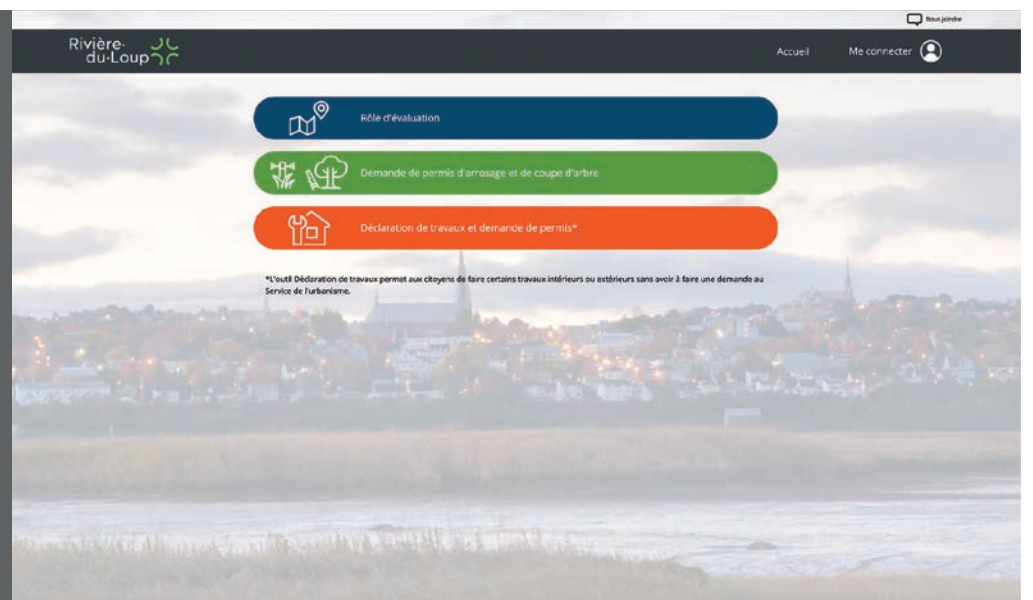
Nous joindre

Rivière-du-Loup

Accueil

Me connecter

Rôle d'évaluation

Demande de permis d'arrosage et de coupe d'arbre

Déclaration de travaux et demande de permis*

*L'outil Déclaration de travaux permet aux citoyens de faire certains travaux intérieurs ou extérieurs sans avoir à faire une demande au Service de l'urbanisme.